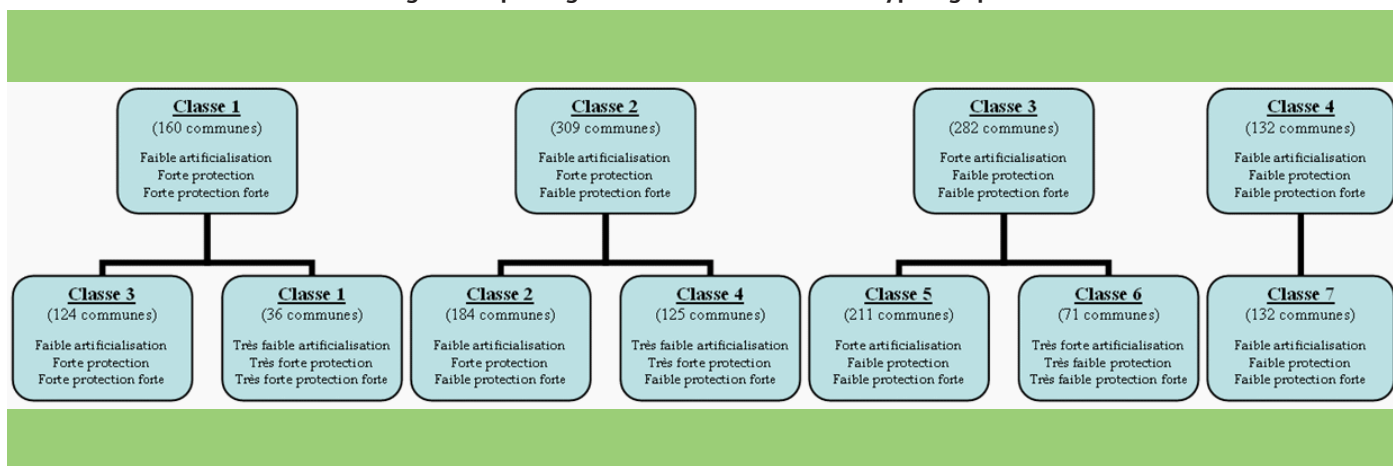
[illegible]

Classe 1
(160 communes)
Faible artificialisation
Forte protection
Forte protection forte

Classe 2
(309 communes)
Faible artificialisation
Forte protection
Faible protection forte

Classe 3
(282 communes)
Forte artificialisation
Faible protection
Faible protection forte

Classe 4
(132 communes)
Faible artificialisation
Faible protection
Faible protection forte

Classe 3
(124 communes)
Faible artificialisation
Forte protection
Forte protection forte

Classe 1
(36 communes)
Très faible artificialisation
Très forte protection
Très forte protection forte

Classe 2
(184 communes)
Faible artificialisation
Forte protection
Faible protection forte

Classe 4
(125 communes)
Très faible artificialisation
Très forte protection
Faible protection forte

Classe 5
(211 communes)
Forte artificialisation
Faible protection
Faible protection forte

Classe 6
(71 communes)
Très forte artificialisation
Très faible protection
Très faible protection forte

Classe 7
(132 communes)
Faible artificialisation
Faible protection
Faible protection forte